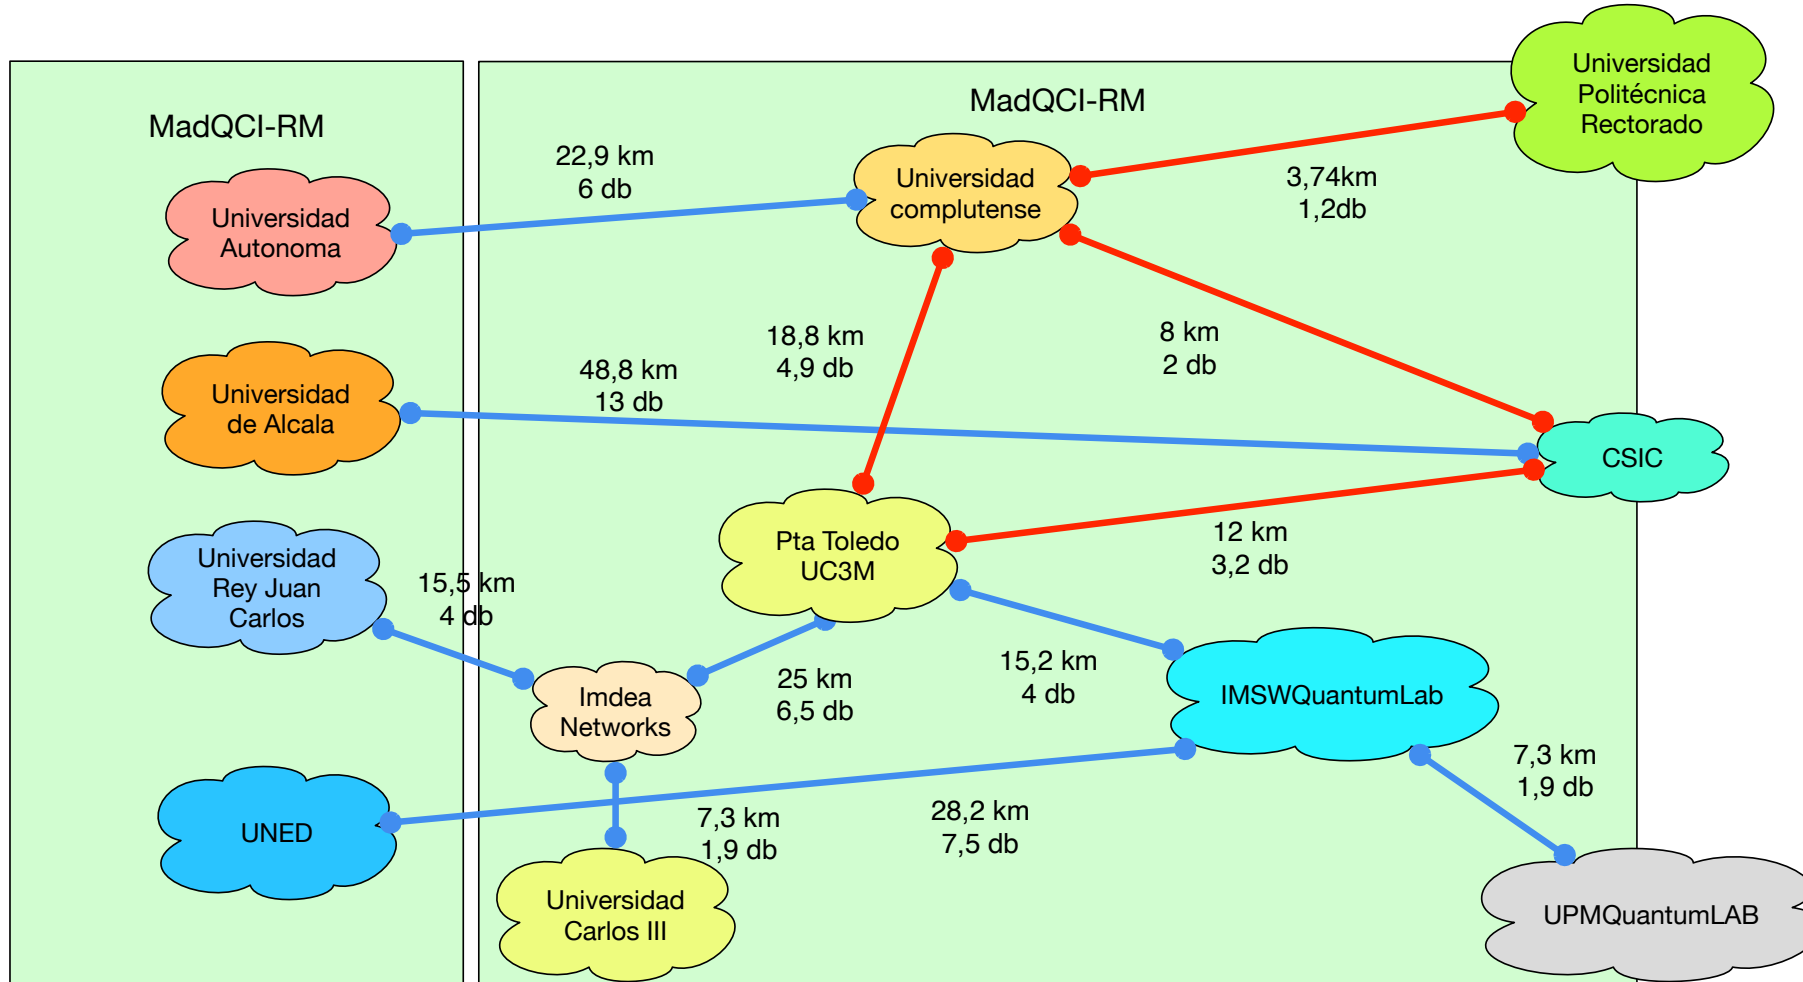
MadQCI-RM

Universidad Autonoma

Universidad de Alcala

Universidad Rey Juan Carlos

UNED

MadQCI-RM

22,9 km
6 db

Universidad complutense

Universidad Politécnica Rectorado

3,74km
1,2db

18,8 km
4,9 db

8 km
2 db

48,8 km
13 db

CSIC

Pta Toledo UC3M

12 km
3,2 db

15,5 km
4 db

Imdea Networks

25 km
6,5 db

15,2 km
4 db

IMSWQuantumLab

7,3 km
1,9 db

7,3 km
1,9 db

28,2 km
7,5 db

Universidad Carlos III

UPMQuantumLAB